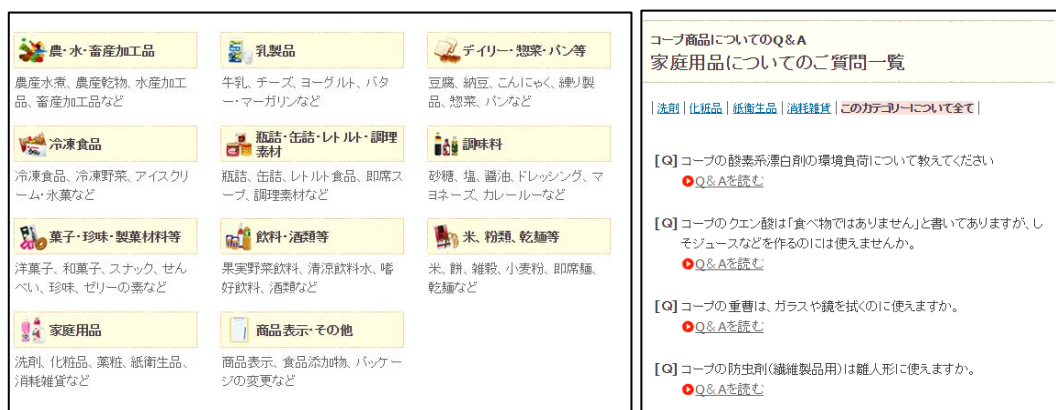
農・水・畜産加工品
農産水煮、農産乾物、水産加工品、畜産加工品など

乳製品
牛乳、チーズ、ヨーグルト、バター・マーガリンなど

デイリー・惣菜・パン等
豆腐、納豆、こんにゃく、練り製品、惣菜、パンなど

冷凍食品
冷凍食品、冷凍野菜、アイスクリーム・氷菓など

瓶詰・缶詰・レトルト・調理素材
瓶詰、缶詰、レトルト食品、即席スープ、調理素材など

調味料
砂糖、塩、醤油、ドレッシング、マヨネーズ、カレールーなど

菓子・珍味・製菓材料等
洋菓子、和菓子、スナック、せんべい、珍味、ゼリーの素など

飲料・酒類等
果実野菜飲料、清涼飲料水、嗜好飲料、酒類など

米、粉類、乾麺等
米、餅、雑穀、小麦粉、即席麺、乾麺など

家庭用品
洗剤、化粧品、薬粧、紙衛生品、消耗雑貨など

商品表示・その他
商品表示、食品添加物、パッケージの変更など

コープ商品についてのQ＆A
家庭用品についてのご質問一覧

| 洗剤 | 化粧品 | 紙衛生品 | 消耗雑貨 | このカテゴリーについて全て |

[Q] コープの酸素系漂白剤の環境負荷について教えてください
Q＆Aを読む

[Q] コープのクエン酸は「食べ物ではありません」と書いてありますが、しそジュースなどを作るのには使えませんか。
Q＆Aを読む

[Q] コープの重曹は、ガラスや鏡を拭くのに使えますか。
Q＆Aを読む

[Q] コープの防虫剤(繊維製品用)は雛人形に使えますか。
Q＆Aを読む